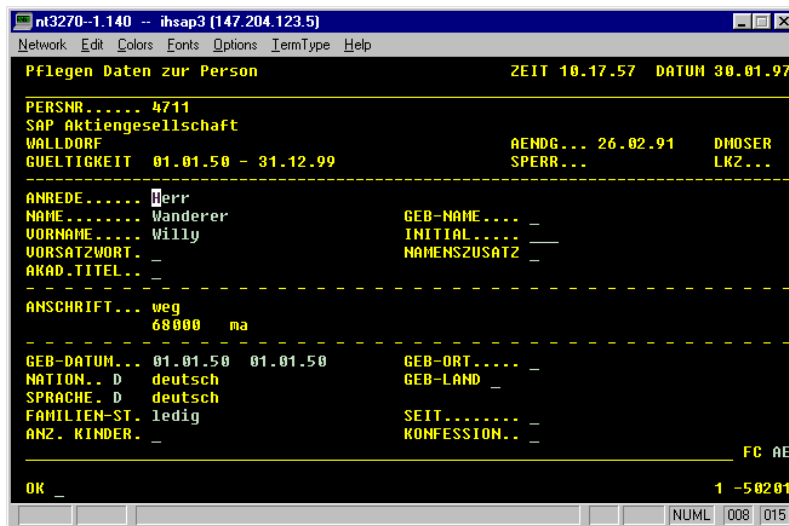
nt3270--1.140 -- ihsap3 (147.204.123.5)

Network Edit Colors Fonts Options TermType Help

Pflegen Daten zur Person ZEIT 10.17.57 DATUM 30.01.97

PERSNR...... 4711
SAP Aktiengesellschaft
WALLDORF AENDG... 26.02.91 DMOSER
GUELTIGKEIT 01.01.50 - 31.12.99 SPERR... LKZ...

ANREDE...... Herr
NAME........ Wanderer GEB-NAME.... _
VORNAME..... Willy INITIAL..... ___
VORSATZWORT. _ NAMENSZUSATZ _
AKAD.TITEL.. _

ANSCHRIFT... weg
68000 ma

GEB-DATUM... 01.01.50 01.01.50 GEB-ORT..... _
NATION.. D deutsch GEB-LAND _
SPRACHE. D deutsch
FAMILIEN-ST. ledig SEIT........ _
ANZ. KINDER. _ KONFESSION.. _

FC AE

OK _ 1 -50201

NUML 008 015